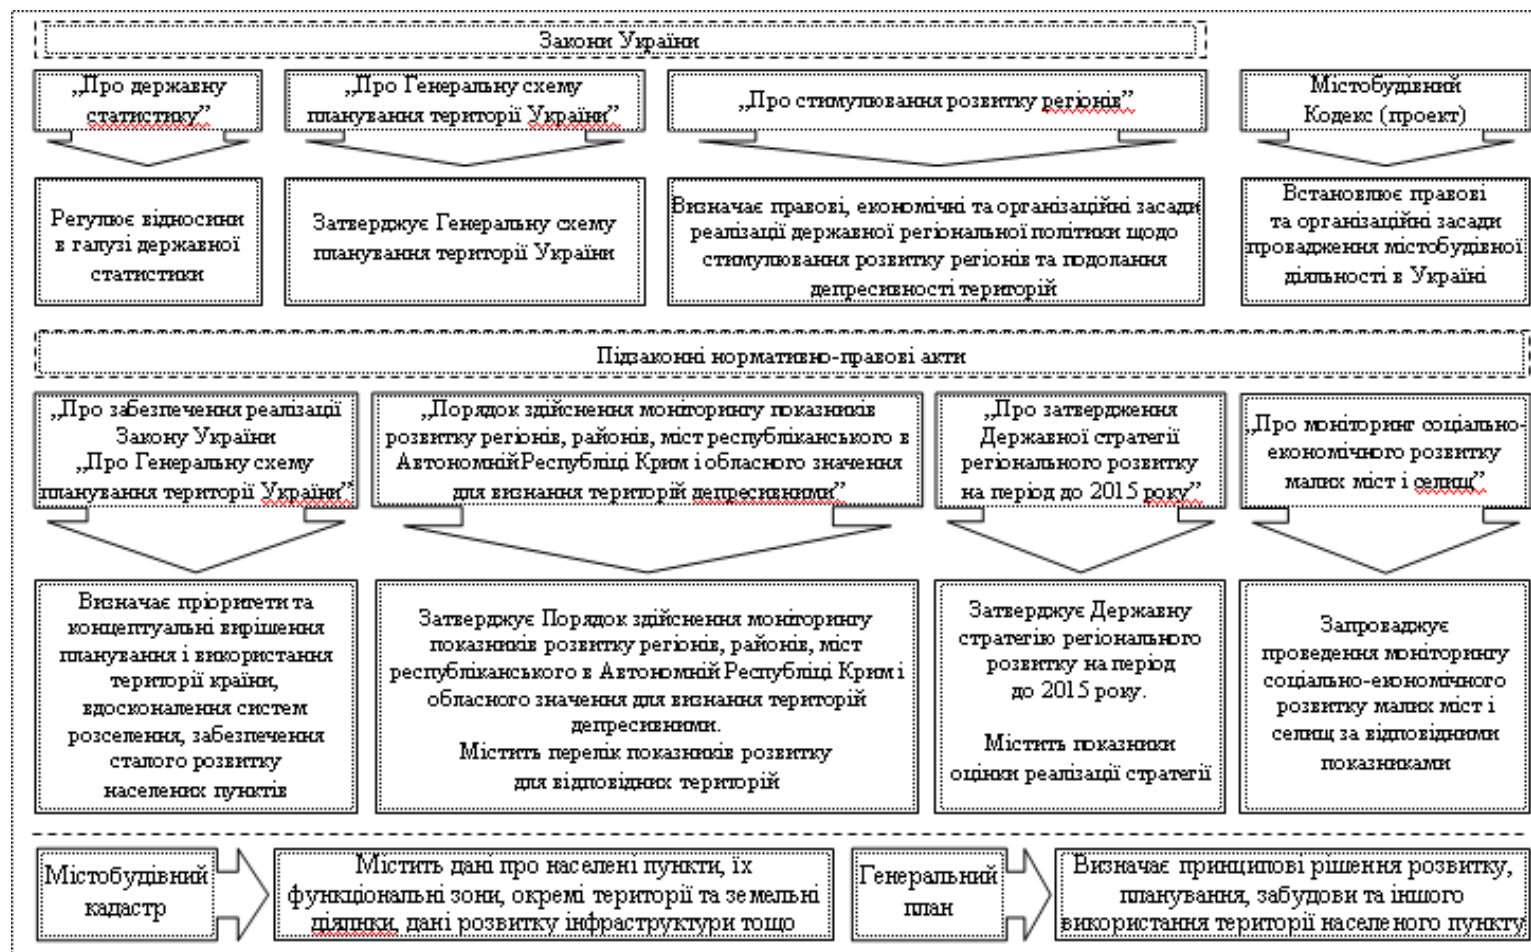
Закони України

„Про державну статистику”

„Про Генеральну схему планування території України”

„Про стимулювання розвитку регіонів”

Містобудівний Кодекс (проект)

Регулює відносини в галузі державної статистики

Затверджує Генеральну схему планування території України

Визначає правові, економічні та організаційні засади реалізації державної регіональної політики щодо стимулювання розвитку регіонів та подолання депресивності територій

Встановлює правові та організаційні засади провадження містобудівної діяльності в Україні

Підзаконні нормативно-правові акти

„Про забезпечення реалізації Закону України „Про Генеральну схему планування території України”

„Порядок здійснення моніторингу показників розвитку регіонів, районів, міст республіканського в Автономній Республіці Крим і обласного значення для визнання територій депресивними”

„Про затвердження Державної стратегії регіонального розвитку на період до 2015 року”

„Про моніторинг соціально-економічного розвитку малих міст і селищ”

Визначає пріоритети та концептуальні вирішення планування і використання території країни, вдосконалення систем розселення, забезпечення сталого розвитку населених пунктів

Затверджує Порядок здійснення моніторингу показників розвитку регіонів, районів, міст республіканського в Автономній Республіці Крим і обласного значення для визнання територій депресивними.
Містить перелік показників розвитку для відповідних територій

Затверджує Державну стратегію регіонального розвитку на період до 2015 року.

Містить показники оцінки реалізації стратегії

Запроваджує проведення моніторингу соціально-економічного розвитку малих міст і селищ за відповідними показниками

Містобудівний кадастр

Містить дані про населені пункти, їх функціональні зони, окремі території та земельні ділянки, дані розвитку інфраструктури тощо

Генеральний план

Визначає принципові рішення розвитку, планування, забудови та іншого використання території населеного пункту